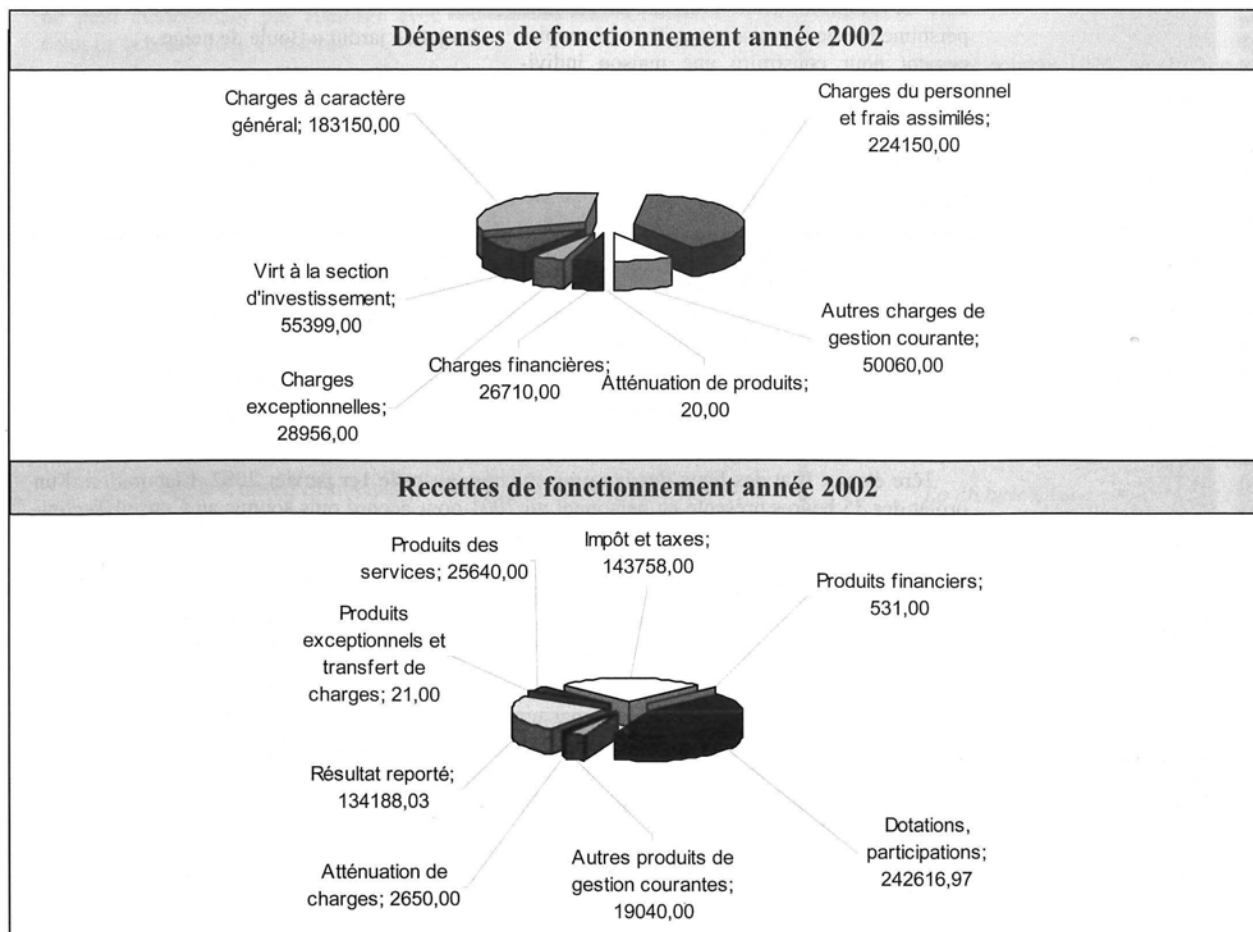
Dépenses de fonctionnement année 2002

Charges à caractère général; 183150,00

Charges du personnel et frais assimilés; 224150,00

Virt à la section d'investissement; 55399,00

Autres charges de gestion courante; 50060,00

Charges exceptionnelles; 28956,00

Charges financières; 26710,00

Atténuation de produits; 20,00

Recettes de fonctionnement année 2002

Produits des services; 25640,00

Impôt et taxes; 143758,00

Produits financiers; 531,00

Produits exceptionnels et transfert de charges; 21,00

Résultat reporté; 134188,03

Atténuation de charges; 2650,00

Autres produits de gestion courantes; 19040,00

Dotations, participations; 242616,97